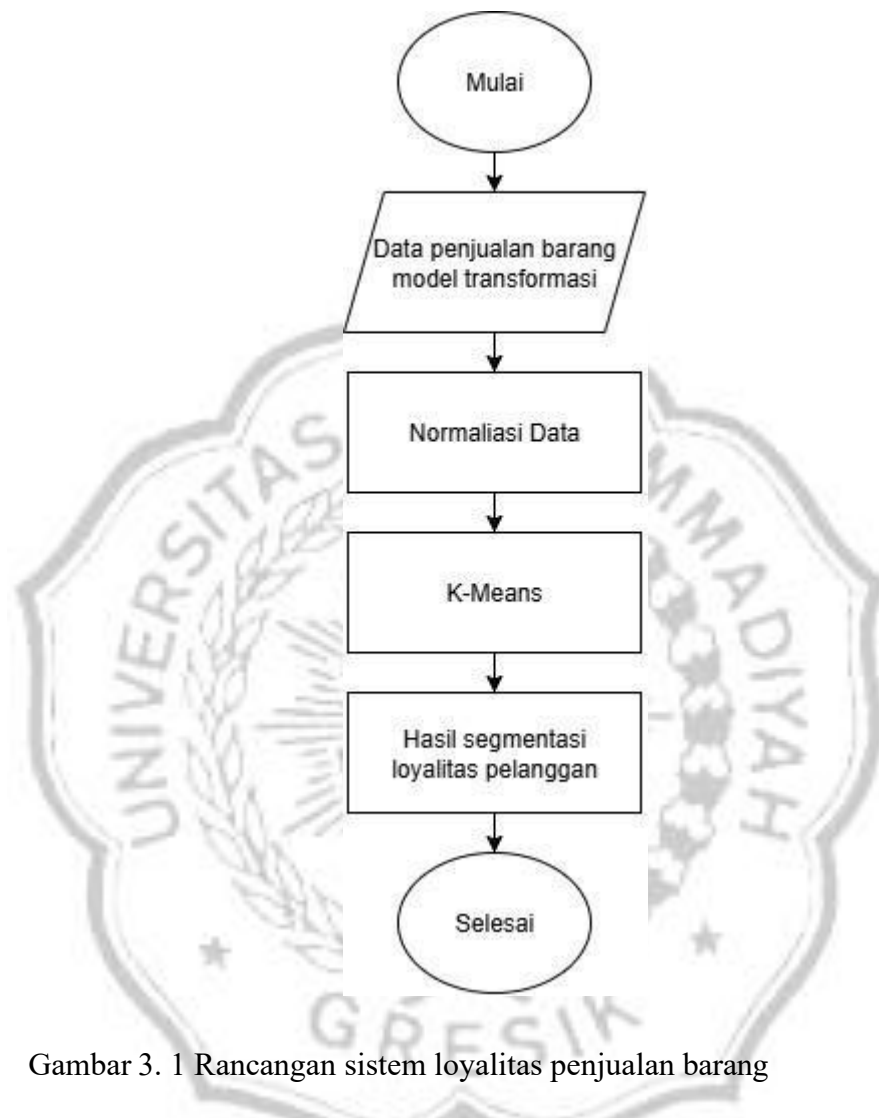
Mulai

Data penjualan barang model transformasi

Normaliasi Data

K-Means

Hasil segmentasi loyalitas pelanggan

Selesai

UNIVERSITAS MUHAMMADIYAH GRESIK

Gambar 3. 1 Rancangan sistem loyalitas penjualan barang